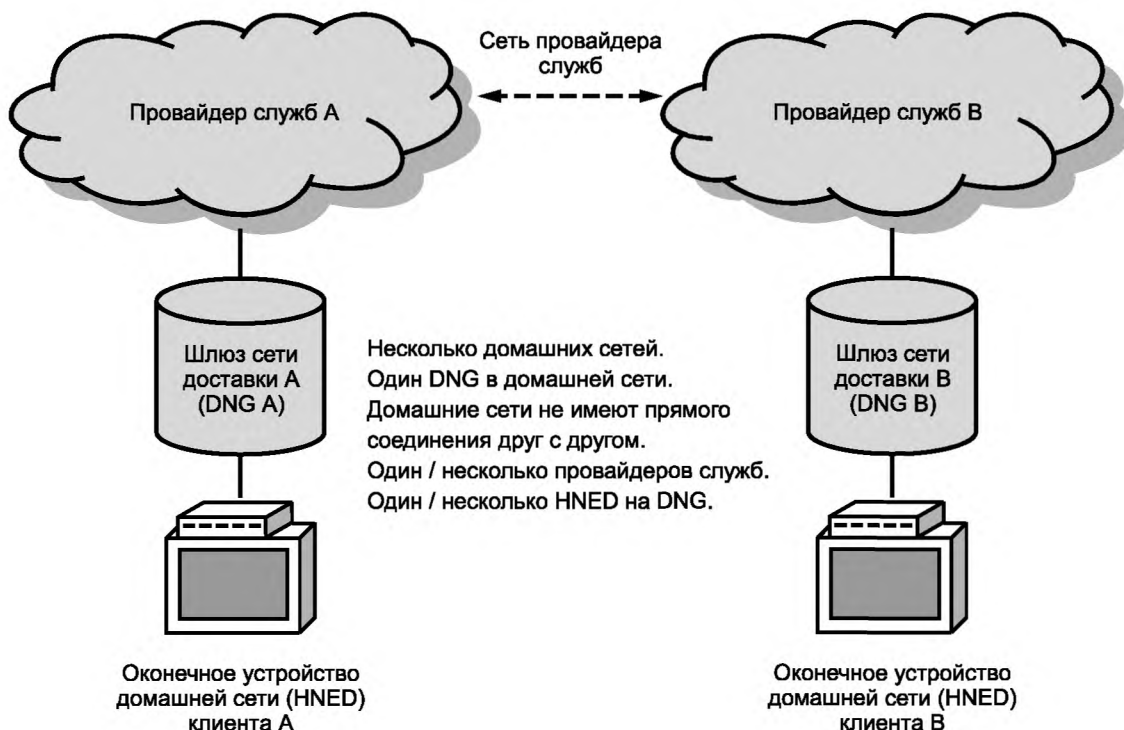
Сеть провайдера служб

Провайдер служб А

Провайдер служб В

Шлюз сети доставки А (DNG A)

Несколько домашних сетей.
Один DNG в домашней сети.
Домашние сети не имеют прямого соединения друг с другом.
Один / несколько провайдеров служб.
Один / несколько HNED на DNG.

Шлюз сети доставки В (DNG B)

Оконечное устройство домашней сети (HNED) клиента А

Оконечное устройство домашней сети (HNED) клиента В